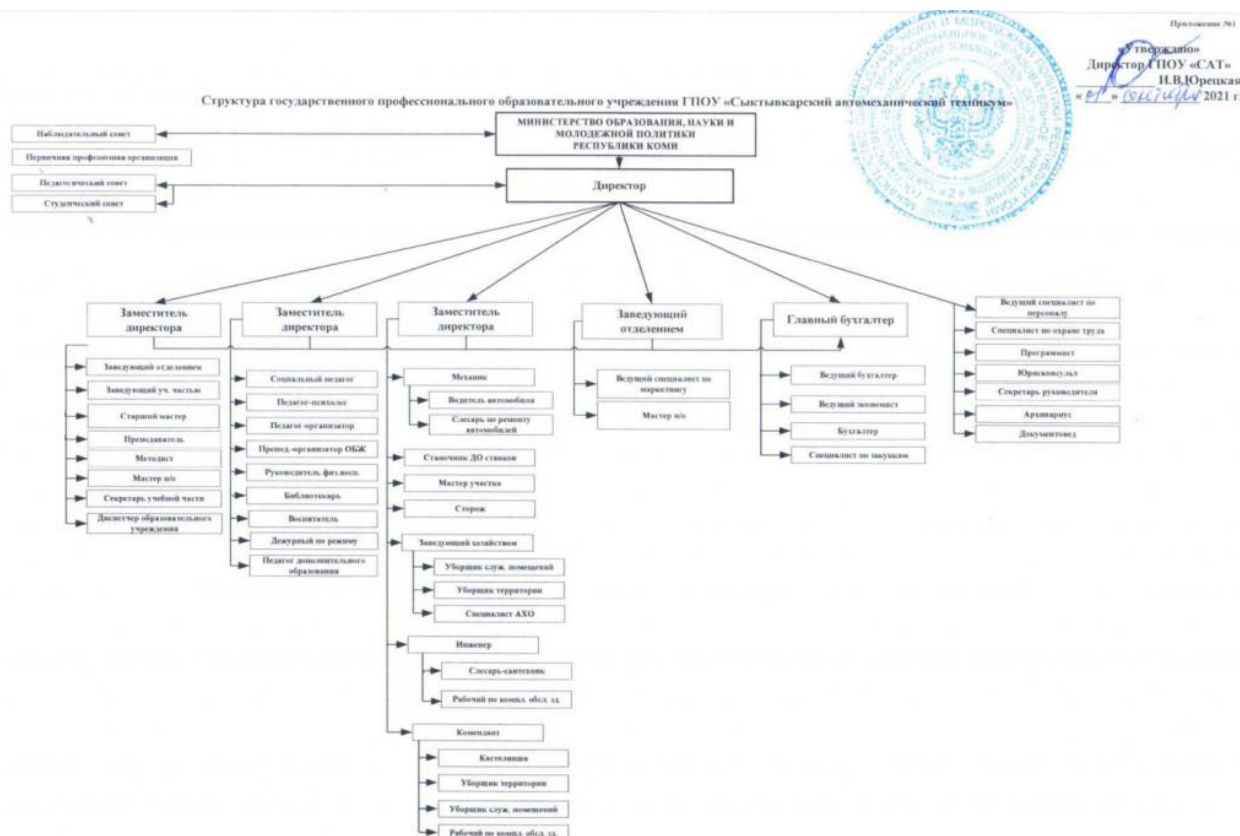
Приложение №1

«Утверждаю»
Директор ГПОУ «САТ»
И.В.Юрецкая
« 01 » сентября 2021 г.

Структура государственного профессионального образовательного учреждения ГПОУ «Сыктывкарский автомеханический техникум»

МИНИСТЕРСТВО ОБРАЗОВАНИЯ, НАУКИ И МОЛОДЕЖНОЙ ПОЛИТИКИ РЕСПУБЛИКИ КОМИ

Наблюдательный совет

Первичная профсоюзная организация

Педагогический совет

Студенческий совет

Директор

Заместитель директора

Заведующий отделением

Заведующий уч. частью

Старший мастер

Преподаватель

Методист

Мастер п/о

Секретарь учебной части

Диспетчер образовательного учреждения

Заместитель директора

Социальный педагог

Педагог-психолог

Педагог-организатор

Препод.-организатор ОБЖ

Руководитель физ.восп.

Библиотекарь

Воспитатель

Дежурный по режиму

Педагог дополнительного образования

Заместитель директора

Механик

Водитель автомобиля

Слесарь по ремонту автомобилей

Станочник ДО станков

Мастер участка

Сторож

Заведующий хозяйством

Уборщик служ. помещений

Уборщик территории

Специалист АХО

Инженер

Слесарь-сантехник

Рабочий по компл. обсл. зд.

Комендант

Кастелянша

Уборщик территории

Уборщик служ. помещений

Рабочий по компл. обсл. зд.

Заведующий отделением

Ведущий специалист по маркетингу

Мастер п/о

Главный бухгалтер

Ведущий бухгалтер

Ведущий экономист

Бухгалтер

Специалист по закупкам

Ведущий специалист по персоналу

Специалист по охране труда

Программист

Юрисконсульт

Секретарь руководителя

Архивариус

Документовед